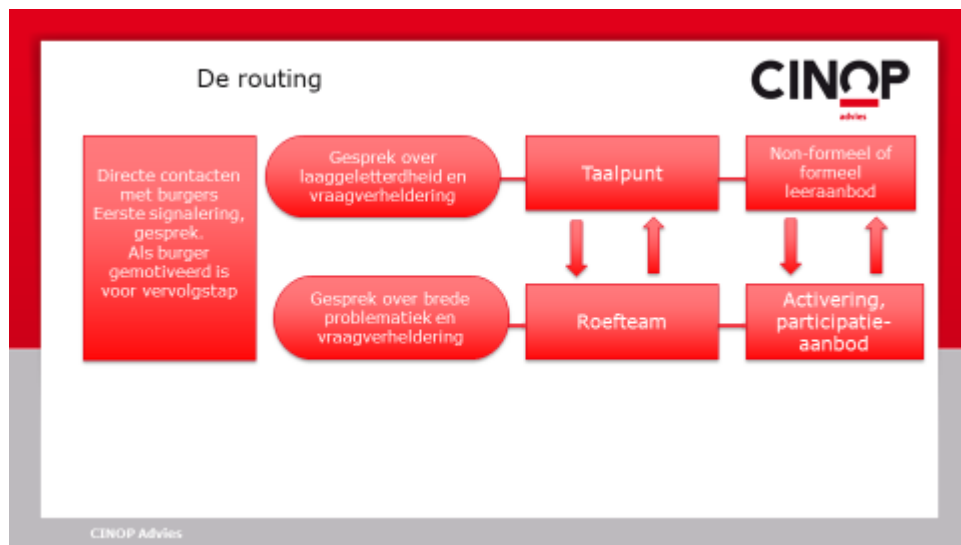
De routing

CINOP advies

Directe contacten met burgers Eerste signalering, gesprek. Als burger gemotiveerd is voor vervolgstap

Gesprek over laaggeletterdheid en vraagverheldering

Taalpunt

Non-formeel of formeel leeraanbod

Gesprek over brede problematiek en vraagverheldering

Roefteam

Activering, participatie-aanbod

CINOP Advies